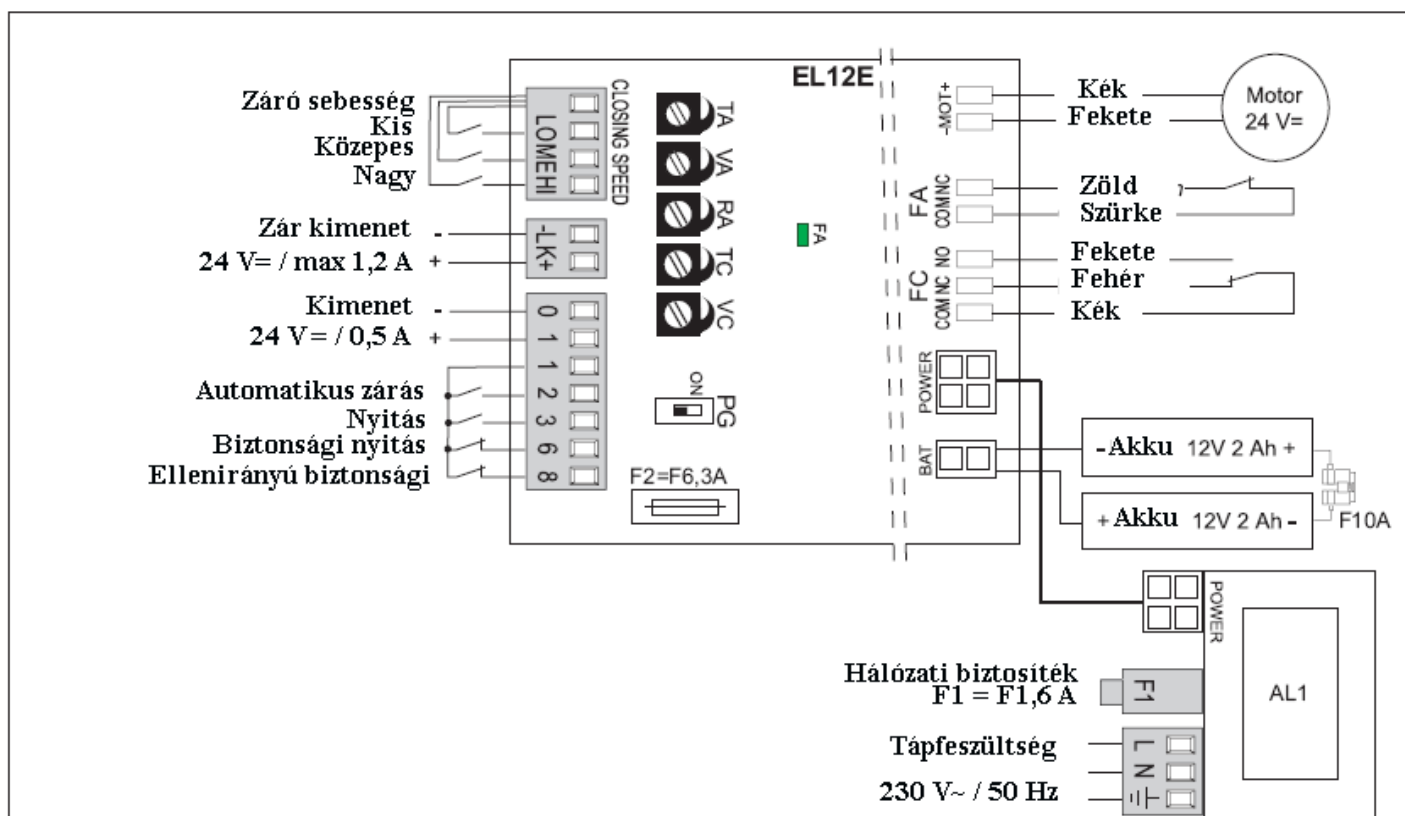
EL12E

Záró sebesség
Kis
Közepes
Nagy

CLOSING SPEED
LO
ME
HI

TA
VA
RA
TC
VC

FA

Zár kimenet -
24 V= / max 1,2 A +

-LK+

Kimenet -
24 V= / 0,5 A +

0
1
1
2
3
6
8

Automatikus zárás
Nyitás
Biztonsági nyitás
Ellenirányú biztonsági

ON
PG

F2=F6,3A

-MOT+

Kék
Fekete

Motor
24 V=

FA
COM NC

Zöld
Szürke

FC
NO
NC
COM

Fekete
Fehér
Kék

POWER

BAT

-Akku 12V 2 Ah +
+Akku 12V 2 Ah -

F10A

POWER

AL1

Hálózati biztosíték
F1 = F1,6 A

F1

Tápfeszültség
230 V~ / 50 Hz

L
N